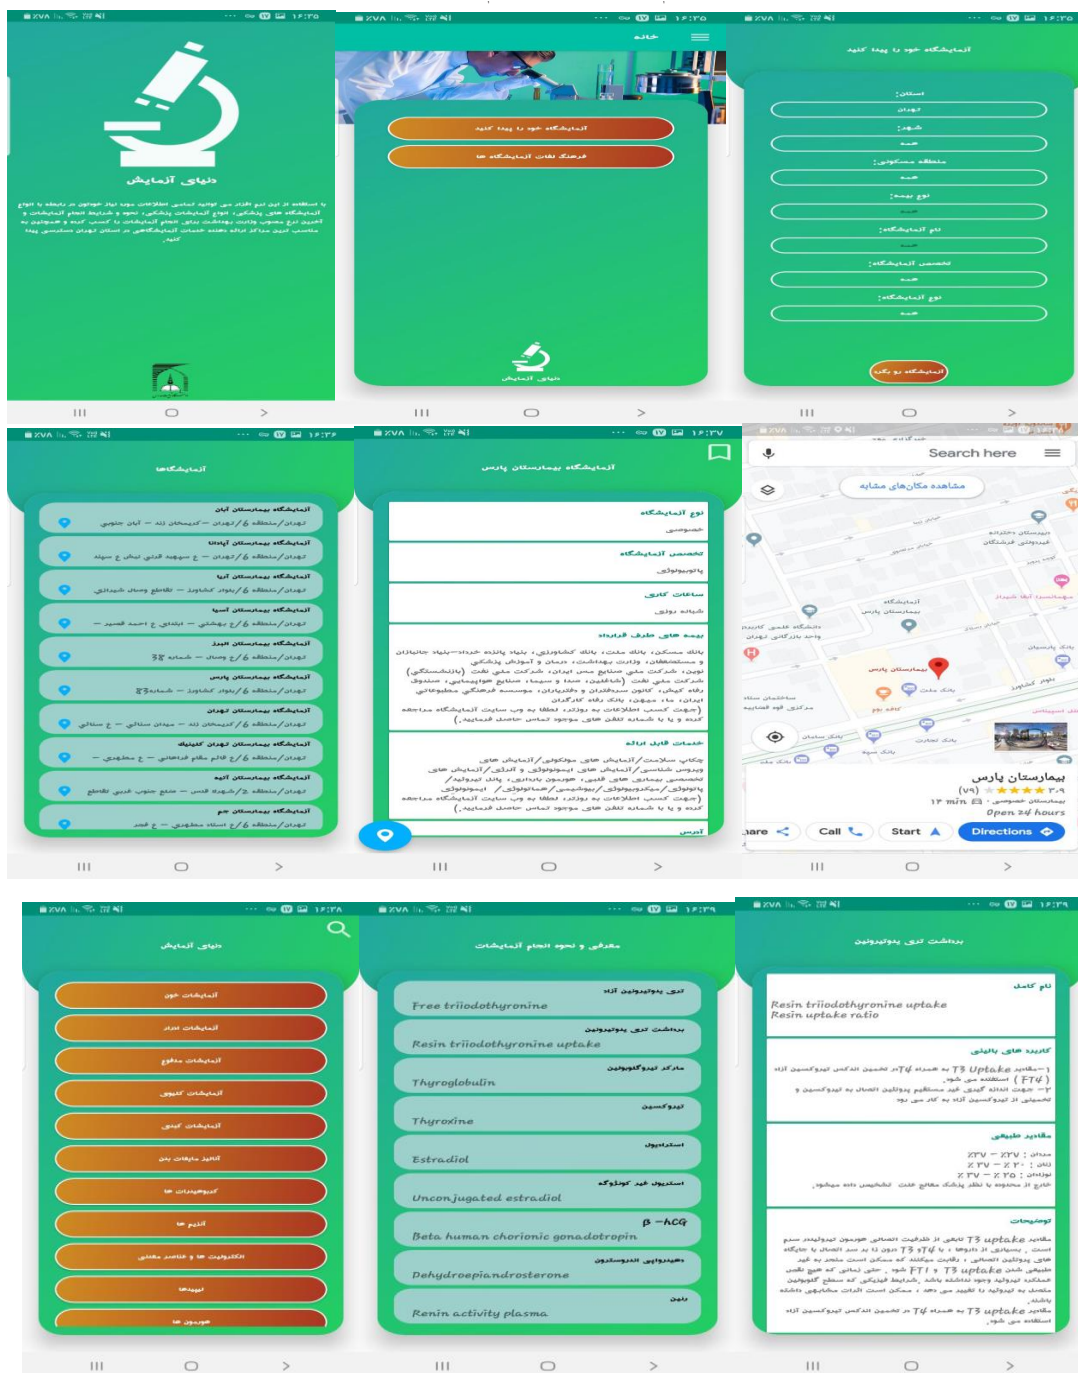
دنیای آزمایش

با استفاده از این نرم افزار می توانید تمامی اطلاعات مورد نیاز خودتان در رابطه با انواع آزمایشات و شرایط انجام آزمایشات، انواع آزمایشات پزشکی، آزمایشگاه های پزشکی، نحوه درج و همچنین نحوه انجام آزمایشات بدون مراجعه به آزمایشگاه و کسب آگاهی و مراکز مناسب ترین آزمایشگاه ها در استان تهران دسترسی پیدا کنید

خانه

آزمایشگاه خود را پیدا کنید

فرهنگ لغات آزمایشات ها

دنیای آزمایش

آزمایشگاه خود را پیدا کنید

استان:
تهران
شهر:
همه
منطقه مسکونی:
همه
نوع بیمه:
همه
نام آزمایشگاه:
همه
تخصص آزمایشگاه:
همه
نوع آزمایشگاه:
همه

آزمایشگاه رو بگرد

آزمایشگاه ها

آزمایشگاه بیمارستان آبان
تهران/منطقه 6/تهران – کریمخان زند – آبان جنوبی
آزمایشگاه بیمارستان آپادانا
تهران/منطقه 6/تهران – خ سهروردی شمالی خ سهند
آزمایشگاه بیمارستان ایرانیان
تهران/منطقه 6/تهران – تقاطع مطهری و شهید
آزمایشگاه بیمارستان آسیا
تهران/منطقه 6/تهران – خ ابتدای خ احمد قصیر
آزمایشگاه بیمارستان البرز
تهران/منطقه 6/تهران – شماره 38
آزمایشگاه بیمارستان پارس
تهران/منطقه 6/تهران – شماره 83
آزمایشگاه بیمارستان تهران
تهران/منطقه 6/تهران – میدان ستارخان – خ ستارخان
آزمایشگاه بیمارستان تهران کلینیک
تهران/منطقه 6/تهران – خ مطهری
آزمایشگاه بیمارستان ایرانمهر
تهران/منطقه 6/تهران – تقاطع
آزمایشگاه بیمارستان جم
تهران/منطقه 6/تهران – خ مطهری

آزمایشگاه بیمارستان پارس

نوع آزمایشگاه
خصوصی
تخصص آزمایشگاه
پاتوبیولوژی
ساعات کاری
شبانه روزی
بیمه های طرف قرارداد
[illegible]
خدمات قابل ارائه
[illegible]
آدرس

Search here
مشاهده مکان‌های مشابه
بیمارستان پارس
بیمارستان پارس
(۷۹) ۳.۹
بیمارستان خصوصی · ۱۲ min
Open 24 hours
Share
Call
Start
Directions

دنیای آزمایش

آزمایشات خون
آزمایشات ادرار
آزمایشات مدفوع
آزمایشات کبدی
آزمایشات تیروئید
آزمایشات قند خون
هورمون ها
آنزیم ها
الکترولیت ها عناصر و معدنی
تیروئید
هورمون ها

معرفی و نحوه انجام آزمایشات

تری یدوتیرونین آزاد
Free triiodothyronine
برداشت تری یدوتیرونین
Resin triiodothyronine uptake
مارکر تیروگلوبولین
Thyroglobulin
تیروکسین
Thyroxine
استرادیول
Estradiol
استرادیول غیر کونژوگه
Unconjugated estradiol
β –hCG
Beta human chorionic gonadotropin
دهیدرو اپی اندروسترون
Dehydroepiandrosterone
رنین
Renin activity plasma

برداشت تری یدوتیرونین

نام کامل
Resin triiodothyronine uptake
Resin uptake ratio
کاربرد های بالینی
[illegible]
مقادیر طبیعی
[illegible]
توضیحات
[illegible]